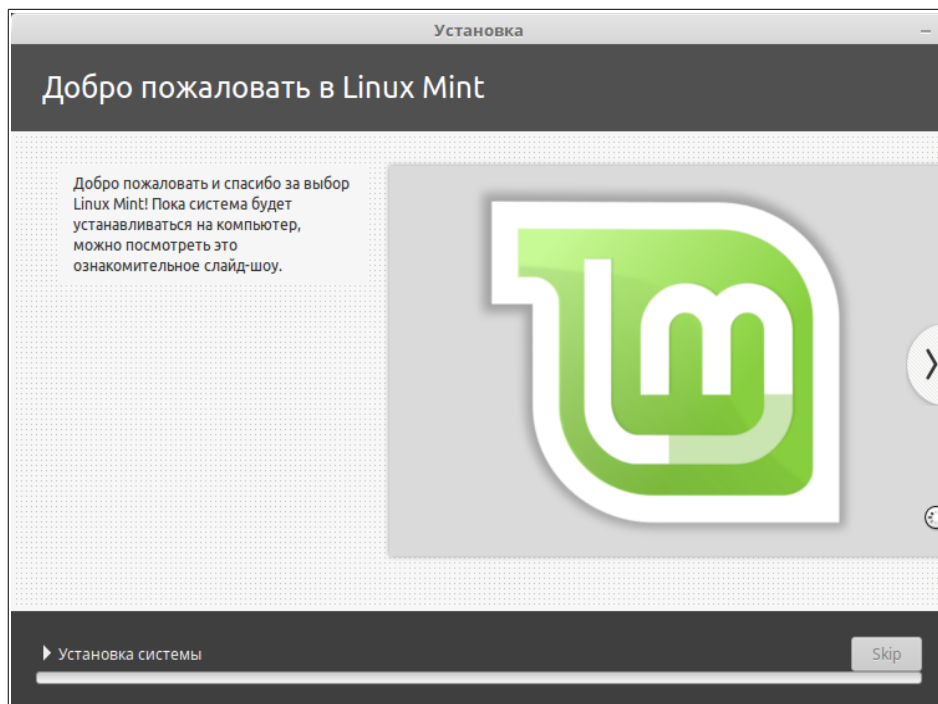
Установка

Добро пожаловать в Linux Mint

Добро пожаловать и спасибо за выбор Linux Mint! Пока система будет устанавливаться на компьютер, можно посмотреть это ознакомительное слайд-шоу.

Установка системы

Skip